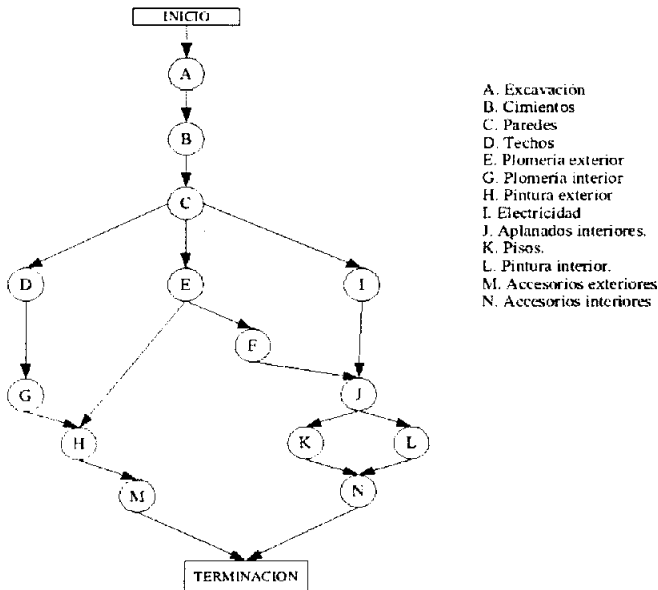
INICIO

A

B

C

D

E

I

F

G

J

H

K

L

M

N

TERMINACION

A. Excavación
B. Cimientos
C. Paredes
D. Techos
E. Plomeria exterior
G. Plomeria interior
H. Pintura exterior
I. Electricidad
J. Aplanados interiores.
K. Pisos.
L. Pintura interior.
M. Accesorios exteriores
N. Accesorios interiores